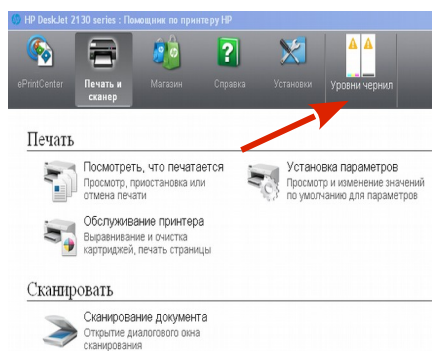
HP DeskJet 2130 series : Помощник по принтеру HP

ePrintCenter
Печать и сканер
Магазин
Справка
Установки
Уровни чернил

Печать

Посмотреть, что печатается
Просмотр, приостановка или отмена печати

Установка параметров
Просмотр и изменение значений по умолчанию для параметров

Обслуживание принтера
Выравнивание и очистка картриджей, печать страницы

Сканировать

Сканирование документа
Открытие диалогового окна сканирования